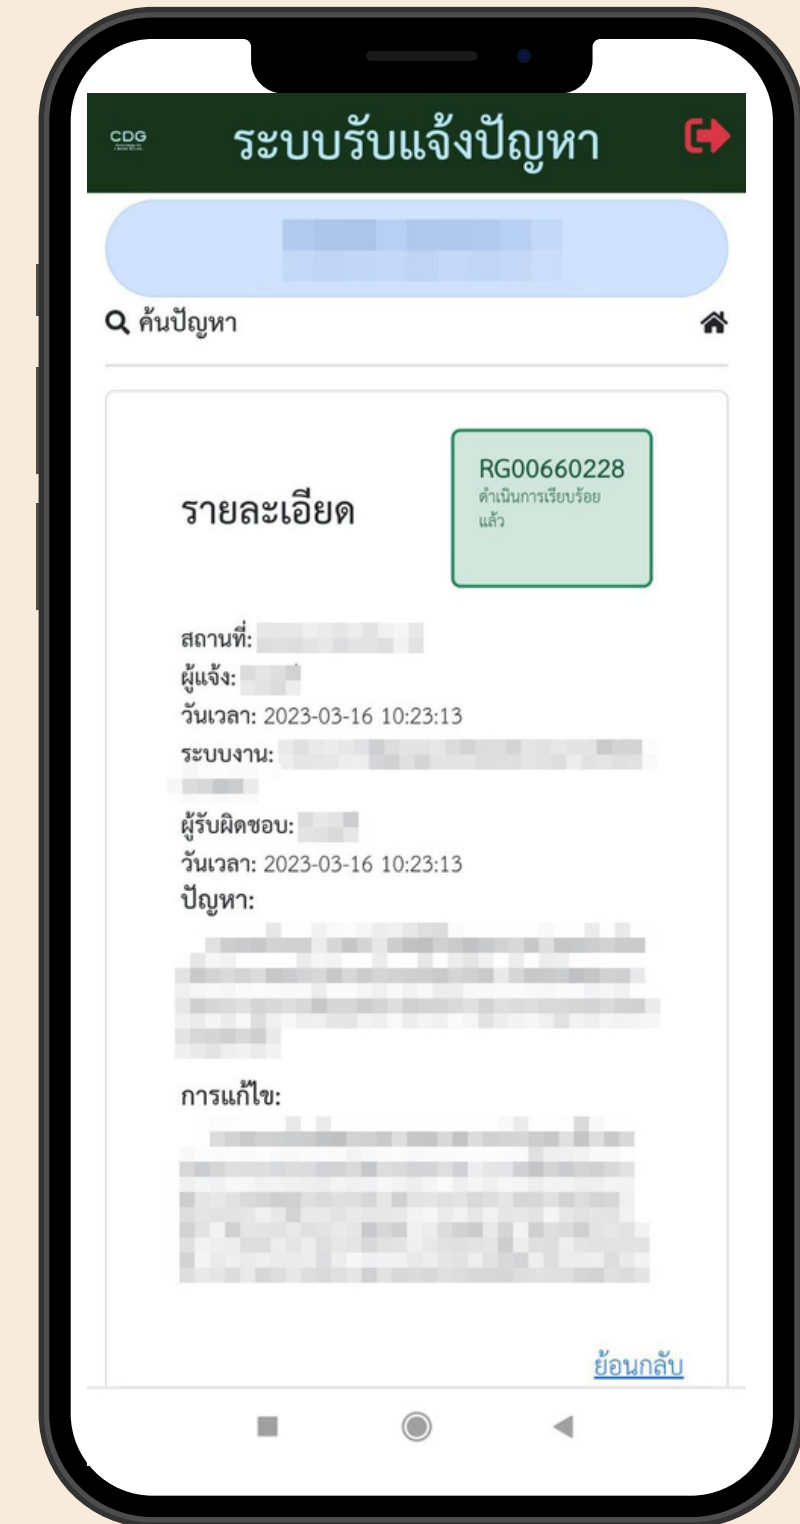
CDG

ระบบรับแจ้งปัญหา

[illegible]

ค้นปัญหา

รายละเอียด

RG00660228
ดำเนินการเรียบร้อยแล้ว

สถานที่: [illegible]
ผู้แจ้ง: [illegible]
วันเวลา: 2023-03-16 10:23:13
ระบบงาน: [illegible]
ผู้รับผิดชอบ: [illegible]
วันเวลา: 2023-03-16 10:23:13
ปัญหา:
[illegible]

การแก้ไข:
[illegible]

ย้อนกลับ